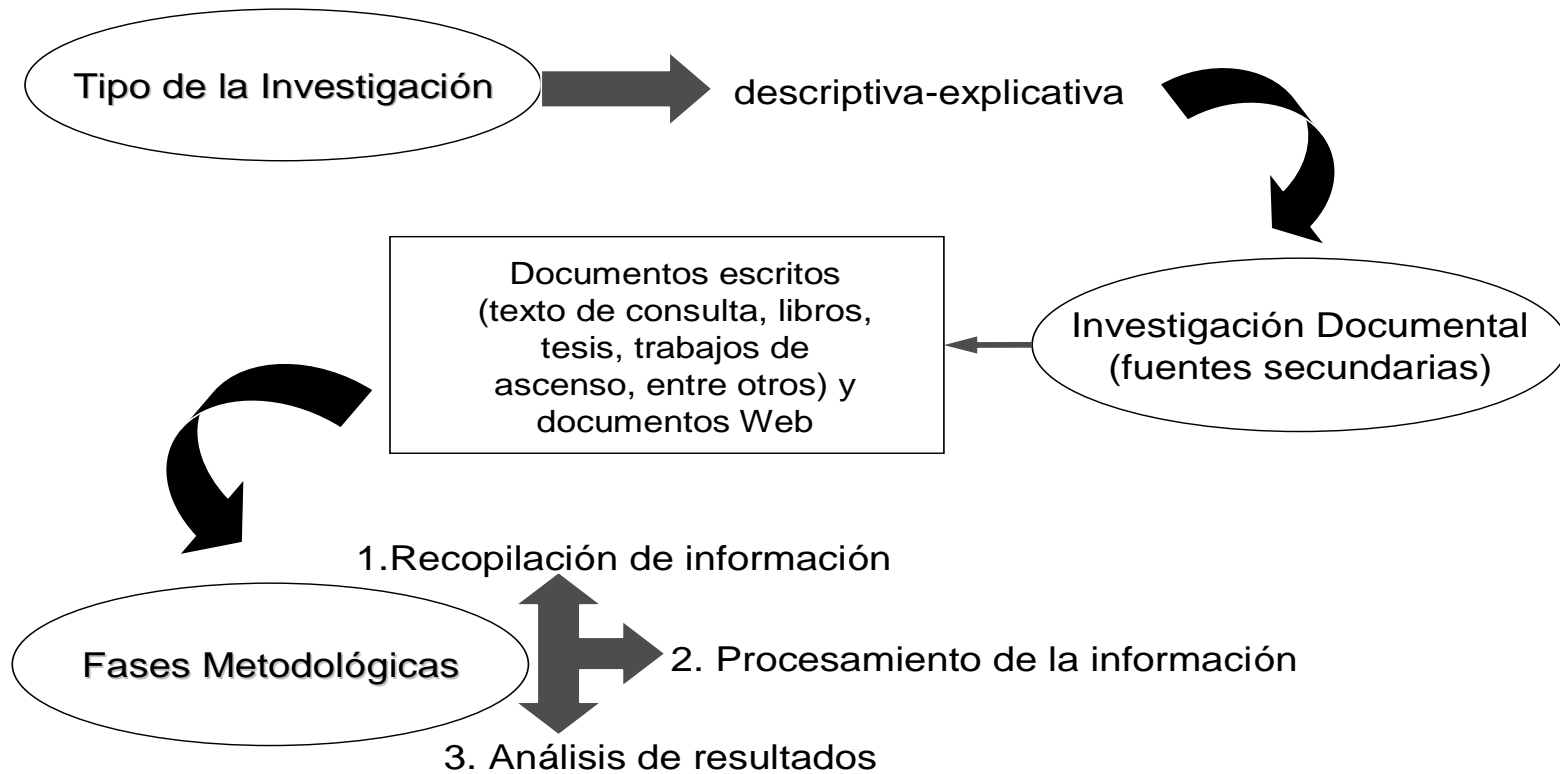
Tipo de la Investigación

descriptiva-explicativa

Documentos escritos (texto de consulta, libros, tesis, trabajos de ascenso, entre otros) y documentos Web

Investigación Documental (fuentes secundarias)

1.Recopilación de información

Fases Metodológicas

2. Procesamiento de la información

3. Análisis de resultados